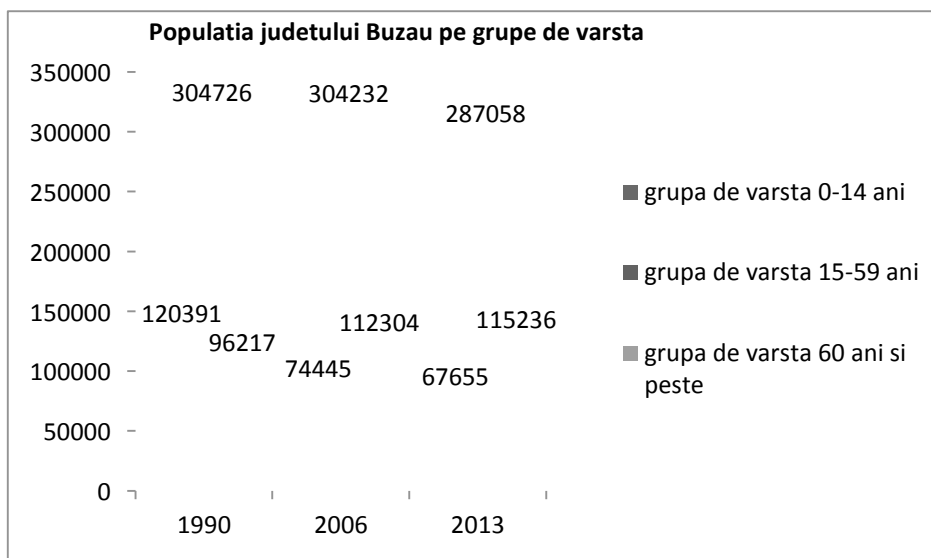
Populatia judetului Buzau pe grupe de varsta

350000
300000
250000
200000
150000
100000
50000
0

304726
304232
287058
120391
96217
74445
112304
67655
115236

1990
2006
2013

grupa de varsta 0-14 ani
grupa de varsta 15-59 ani
grupa de varsta 60 ani si peste